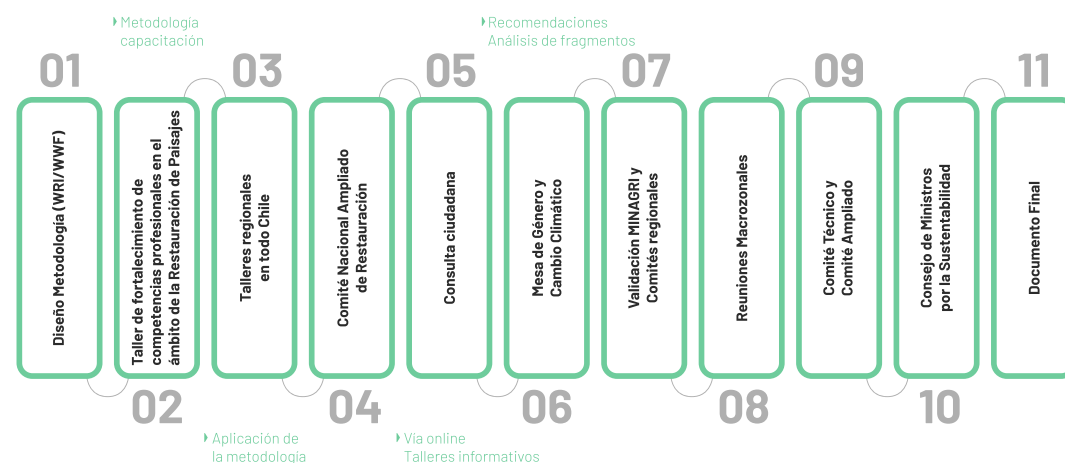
Metodología capacitación

Recomendaciones
Análisis de fragmentos

01

Diseño Metodología (WRI/WWF)

02

Taller de fortalecimiento de competencias profesionales en el ámbito de la Restauración de Paisajes

Aplicación de la metodología

03

Talleres regionales en todo Chile

04

Comité Nacional Ampliado de Restauración

Vía online
Talleres informativos

05

Consulta ciudadana

06

Mesa de Género y Cambio Climático

07

Validación MINAGRI y Comités regionales

08

Reuniones Macrozonales

09

Comité Técnico y Comité Ampliado

10

Consejo de Ministros por la Sustentabilidad

11

Documento Final